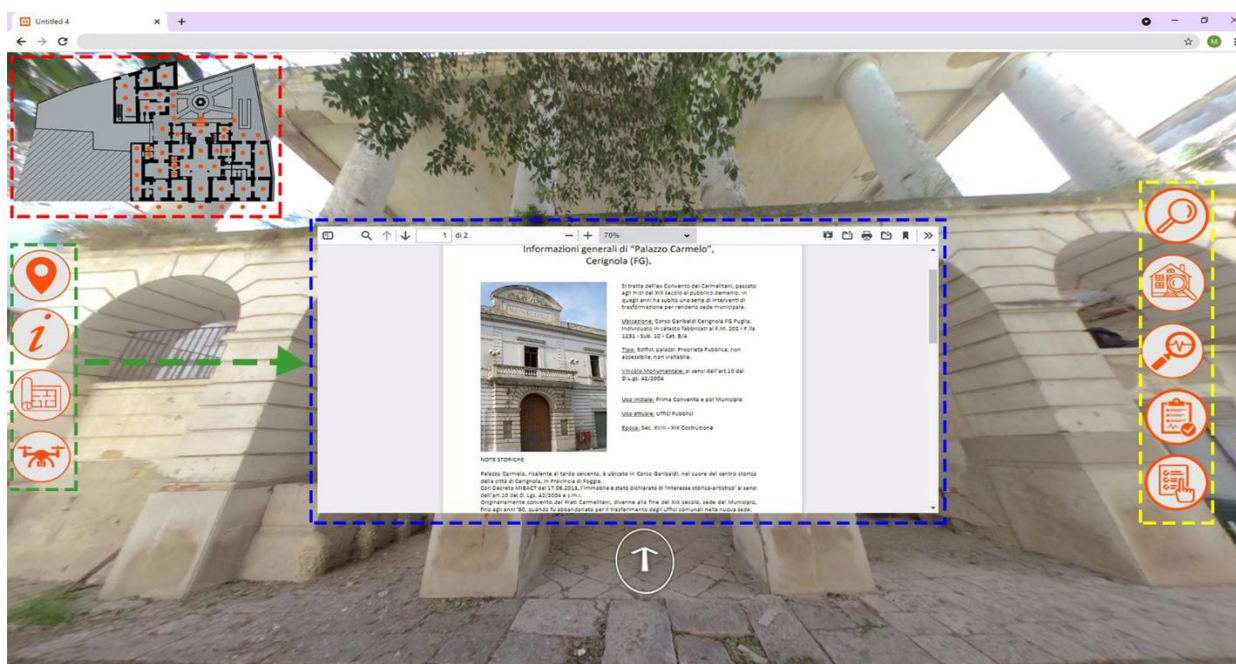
Untitled 4

1 di 2

70%

Informazioni generali di "Palazzo Carmelo", Cerignola (FG).

Si tratta dell'ex Convento dei Carmelitani, passato agli inizi del XIX secolo al pubblico demanio; in quegli anni ha subito una serie di interventi di trasformazione per renderlo sede municipale.

Ubicazione: Corso Garibaldi Cerignola FG Puglia, individuato in catasto fabbricati al F.M. 202 - P.lla 1231 - Sub. 10 - Cat. B/4

Tipo: Edifici, palazzi. Proprietà Pubblica, non accessibile, non visitabile.

Vincolo Monumentale: ai sensi dell'art.10 del D.Lgs. 42/2004

Uso iniziale: Prima Convento e poi Municipio

Uso attuale: Uffici Pubblici

Epoca: Sec. XVIII - XIX Costruzione

NOTE STORICHE

Palazzo Carmelo, risalente al tardo seicento, è ubicato in Corso Garibaldi, nel cuore del centro storico della città di Cerignola, in Provincia di Foggia.
Con Decreto MIBACT del 17.06.2013, l'immobile è stato dichiarato di "interesse storico-artistico" ai sensi dell'art.10 del D. Lgs. 42/2004 e s.m.i.
Originariamente convento dei Frati Carmelitani, divenne alla fine del XIX secolo, sede del Municipio, fino agli anni '90, quando fu abbandonato per il trasferimento degli uffici comunali nella nuova sede.